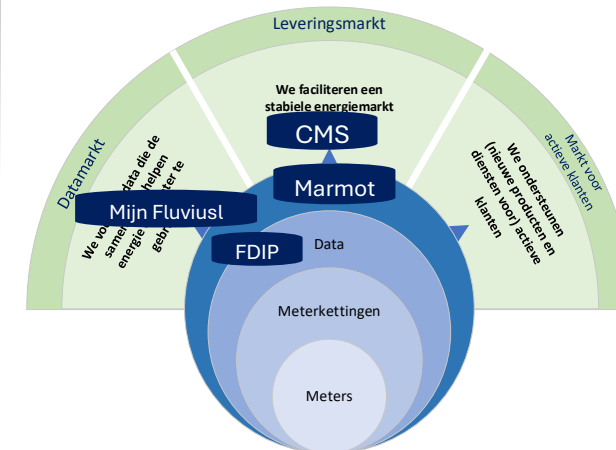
Leveringsmarkt

Datamarkt

Markt voor actieve klanten

We faciliteren een stabiele energiemarkt

CMS

Marmot

Mijn Fluviusl

We vo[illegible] data die de same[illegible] helpen energie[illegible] ter te gebr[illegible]

We ondersteunen (nieuwe producten en diensten voor) actieve klanten

FDIP

Data

Meterkettingen

Meters